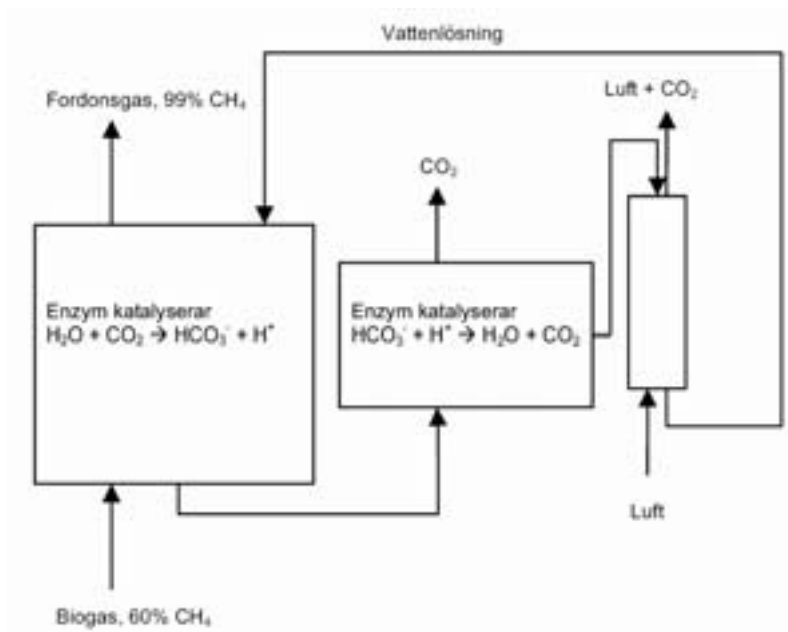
Vattenlösning

Fordonsgas, 99% $CH_4$

Luft + $CO_2$

$CO_2$

Enzym katalyserar
$H_2O + CO_2 \rightarrow HCO_3^- + H^+$

Enzym katalyserar
$HCO_3^- + H^+ \rightarrow H_2O + CO_2$

Luft

Biogas, 60% $CH_4$